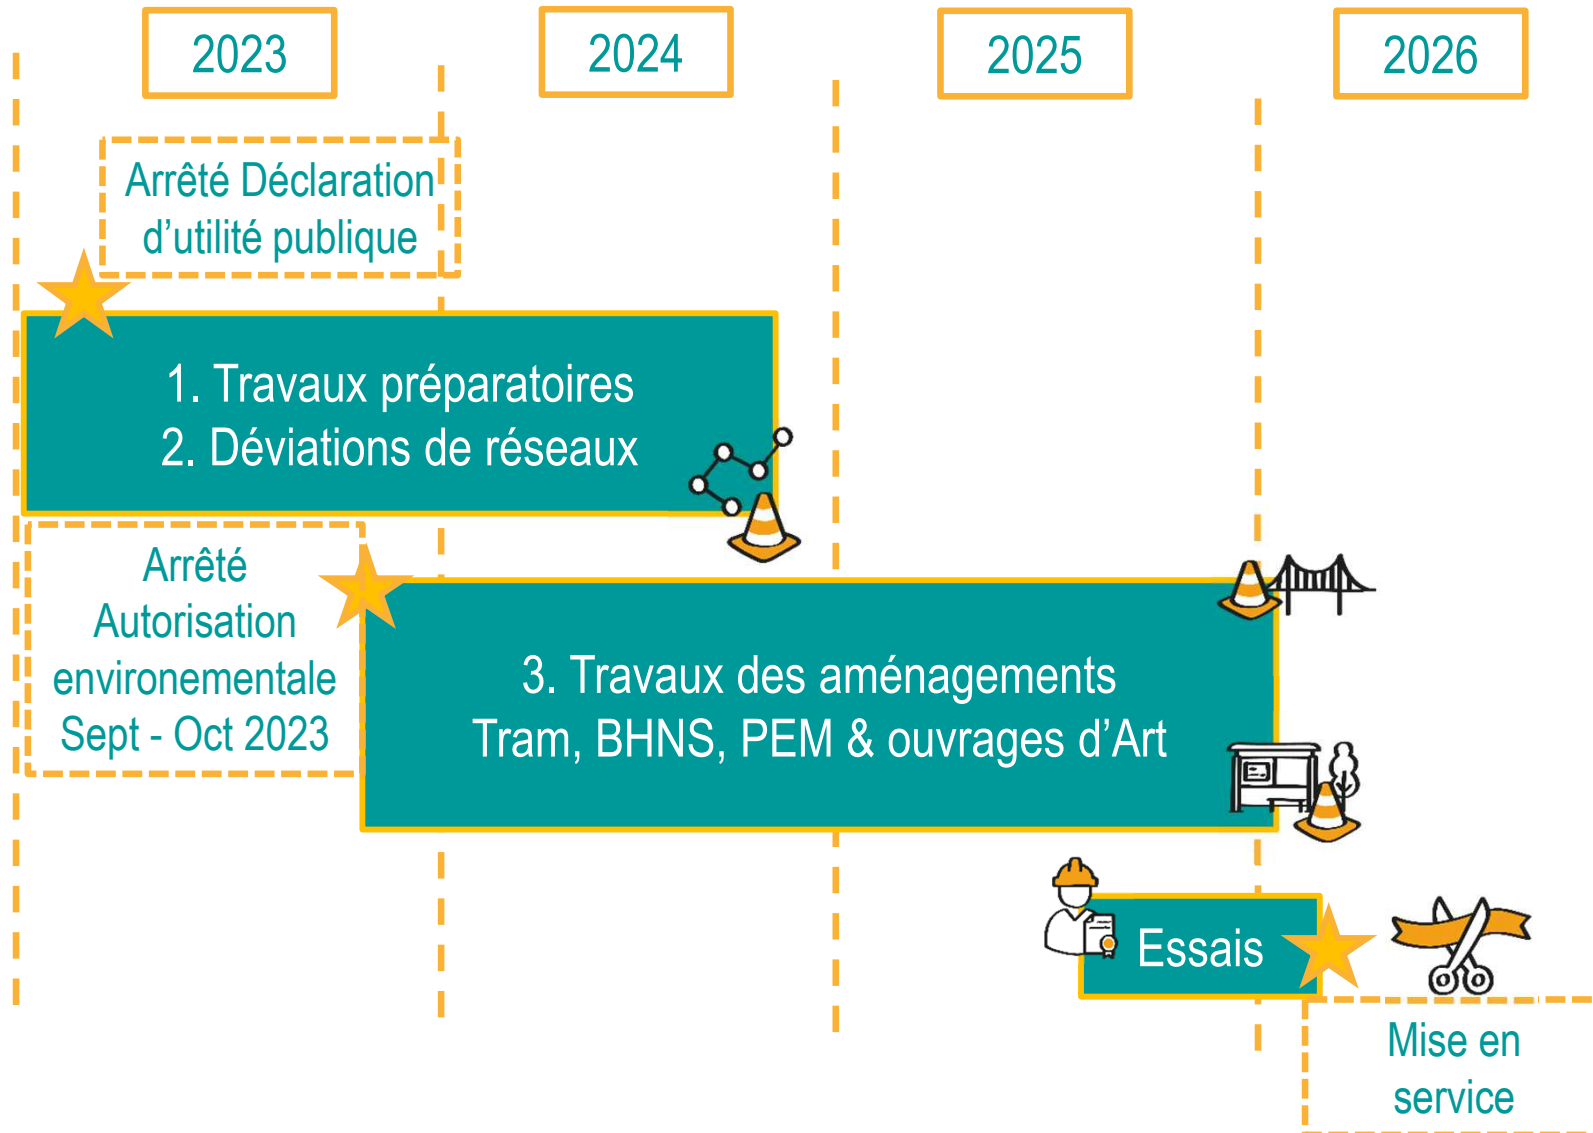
2023

2024

2025

2026

Arrêté Déclaration d’utilité publique

1. Travaux préparatoires
2. Déviations de réseaux

Arrêté Autorisation environementale Sept - Oct 2023

3. Travaux des aménagements
Tram, BHNS, PEM & ouvrages d’Art

Essais

Mise en service